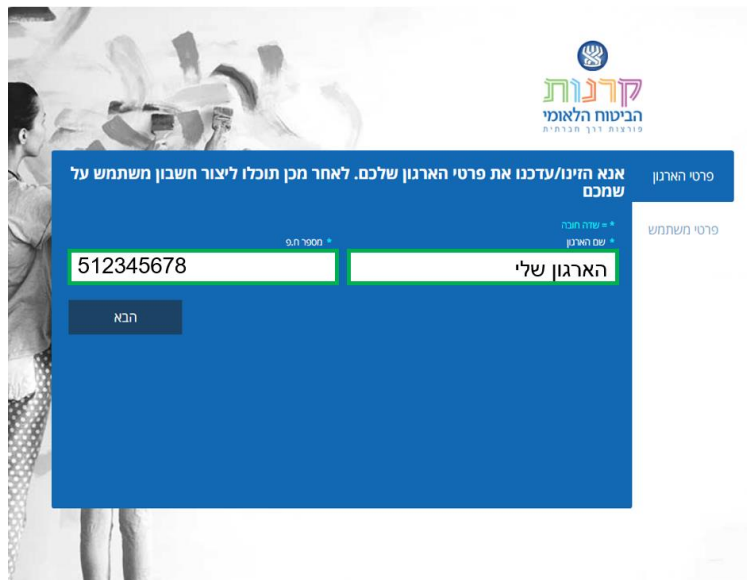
קרנות
הביטוח הלאומי
פורצות דרך חברתית

פרטי הארגון
פרטי משתמש

אנא הזינו/עדכנו את פרטי הארגון שלכם. לאחר מכן תוכלו ליצור חשבון משתמש על שמכם

* = שדה חובה
* שם הארגון
הארגון שלי
* מספר ת.פ
512345678

הבא